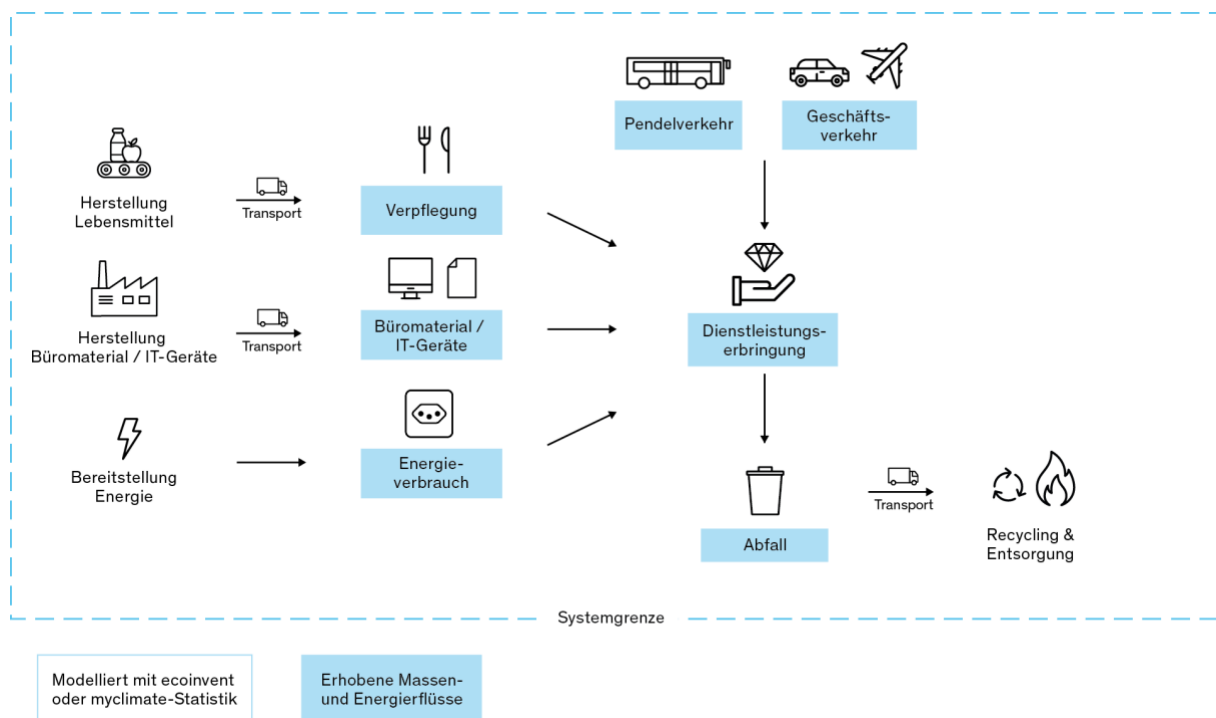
Pendelverkehr

Geschäftsverkehr

Herstellung Lebensmittel

Transport

Verpflegung

Herstellung Büromaterial / IT-Geräte

Transport

Büromaterial / IT-Geräte

Dienstleistungserbringung

Bereitstellung Energie

Energieverbrauch

Abfall

Transport

Recycling & Entsorgung

Systemgrenze

Modelliert mit ecoinvent oder myclimate-Statistik

Erhobene Massen- und Energierflüsse